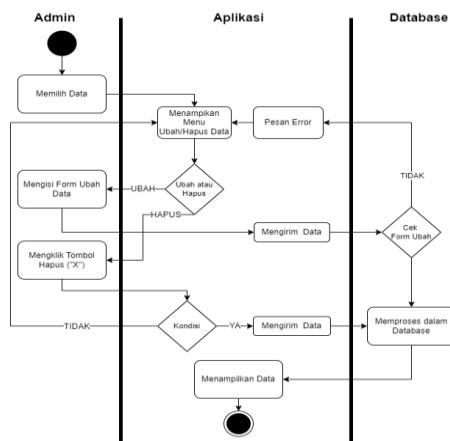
Admin

Aplikasi

Database

Memilih Data

Menampilkan Menu Ubah/Hapus Data

Pesan Error

TIDAK

Mengisi Form Ubah Data

UBAH

Ubah atau Hapus

HAPUS

Mengirim Data

Cek Form Ubah

Mengklik Tombol Hapus ("X")

TIDAK

Kondisi

YA

Mengirim Data

Memproses dalam Database

Menampilkan Data